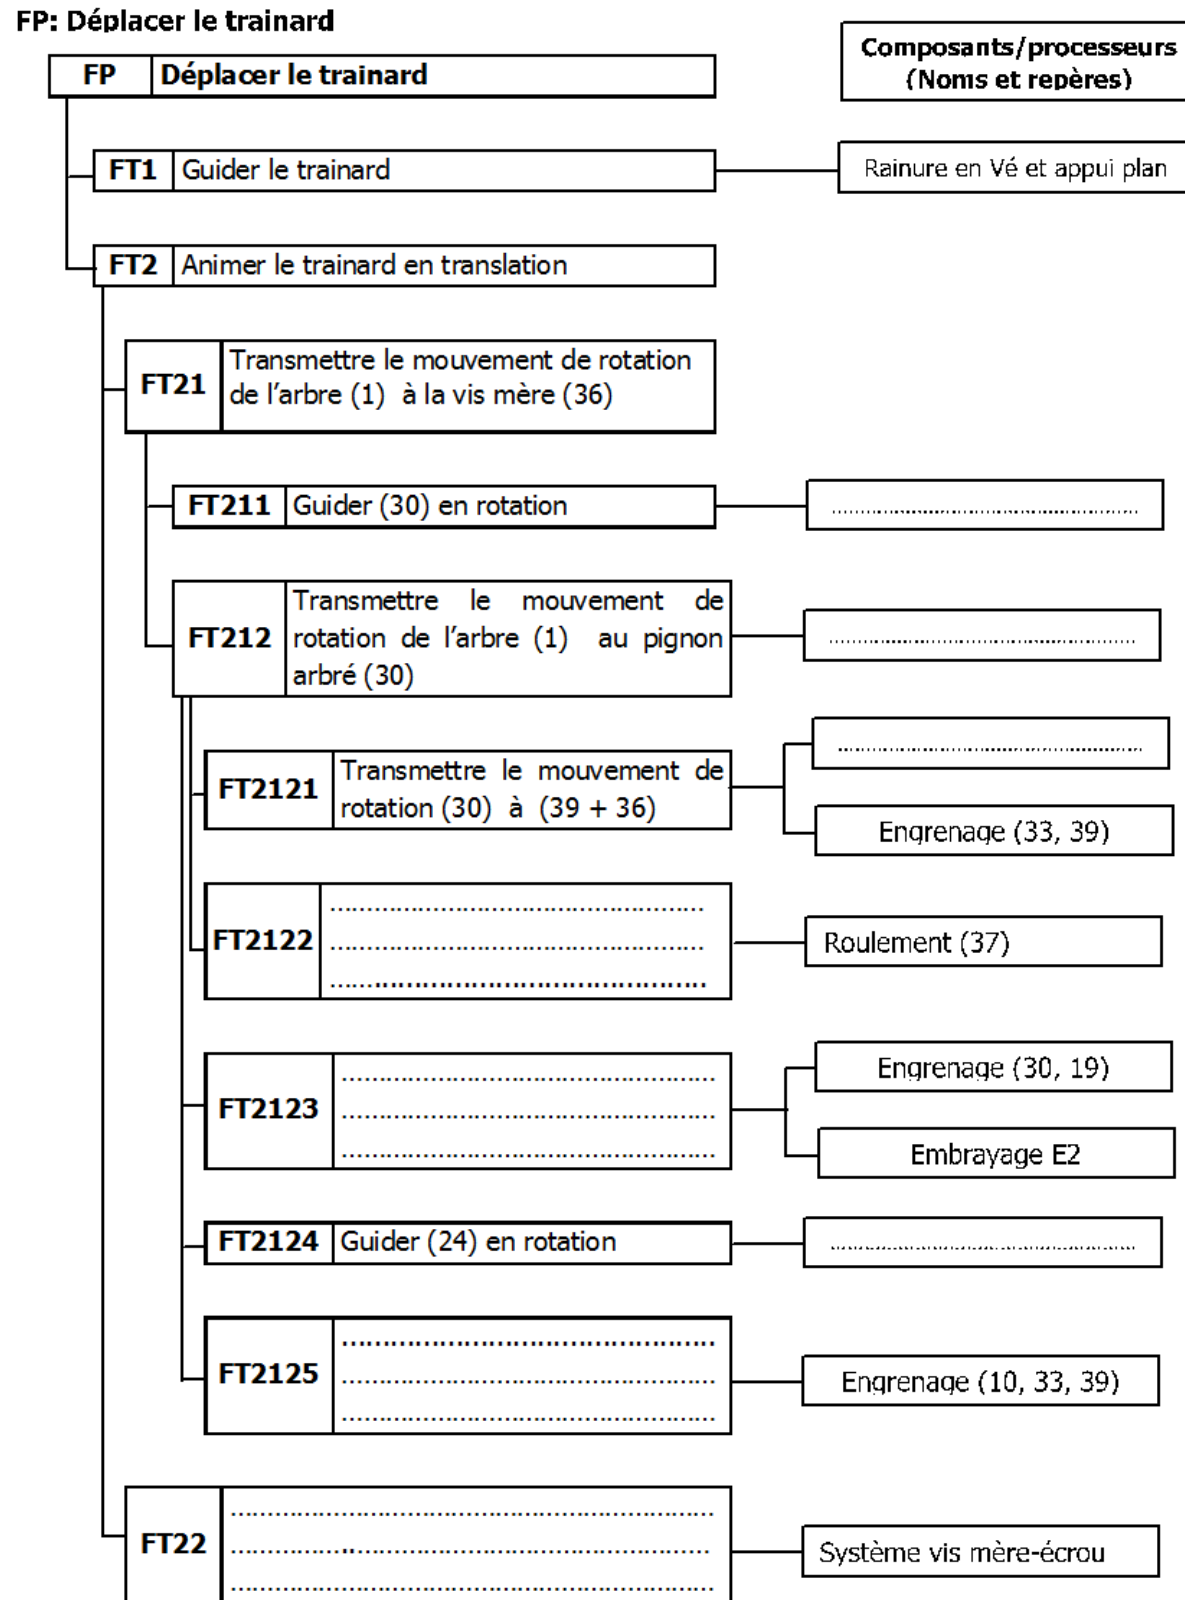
FP: Déplacer le trainard

Composants/processeurs (Noms et repères)

| FP | Déplacer le trainard |
|---|---|

| FT1 | Guider le trainard |
|---|---|

Rainure en Vé et appui plan

| FT2 | Animer le trainard en translation |
|---|---|

| FT21 | Transmettre le mouvement de rotation de l'arbre (1) à la vis mère (36) |
|---|---|

| FT211 | Guider (30) en rotation |
|---|---|

..................................................

| FT212 | Transmettre le mouvement de rotation de l'arbre (1) au pignon arbré (30) |
|---|---|

..................................................

| FT2121 | Transmettre le mouvement de rotation (30) à (39 + 36) |
|---|---|

..................................................

Engrenage (33, 39)

| FT2122 | .................................................. .................................................. .................................................. |
|---|---|

Roulement (37)

| FT2123 | .................................................. .................................................. .................................................. |
|---|---|

Engrenage (30, 19)

Embrayage E2

| FT2124 | Guider (24) en rotation |
|---|---|

..................................................

| FT2125 | .................................................. .................................................. .................................................. |
|---|---|

Engrenage (10, 33, 39)

| FT22 | .................................................. .................................................. .................................................. |
|---|---|

Système vis mère-écrou